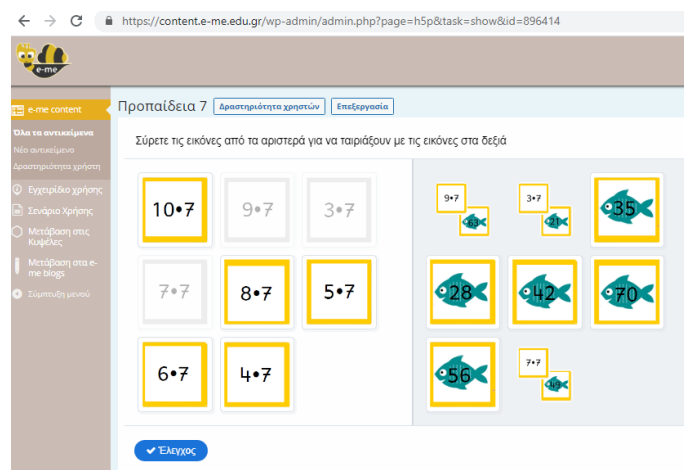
https://content.e-me.edu.gr/wp-admin/admin.php?page=h5p&task=show&id=896414

e-me

e-me content

Όλα τα αντικείμενα
Νέο αντικείμενο
Δραστηριότητα χρήστη

Εγχειρίδιο χρήσης
Σενάριο Χρήσης
Μετάβαση στις Κυψέλες
Μετάβαση στα e-me blogs
Σύμπτυξη μενού

Προπαίδεια 7 Δραστηριότητα χρηστών Επεξεργασία

Σύρετε τις εικόνες από τα αριστερά για να ταιριάξουν με τις εικόνες στα δεξιά

10•7
9•7
3•7
7•7
8•7
5•7
6•7
4•7

9•7
63
3•7
21
35
28
42
70
56
7•7
49

Έλεγχος